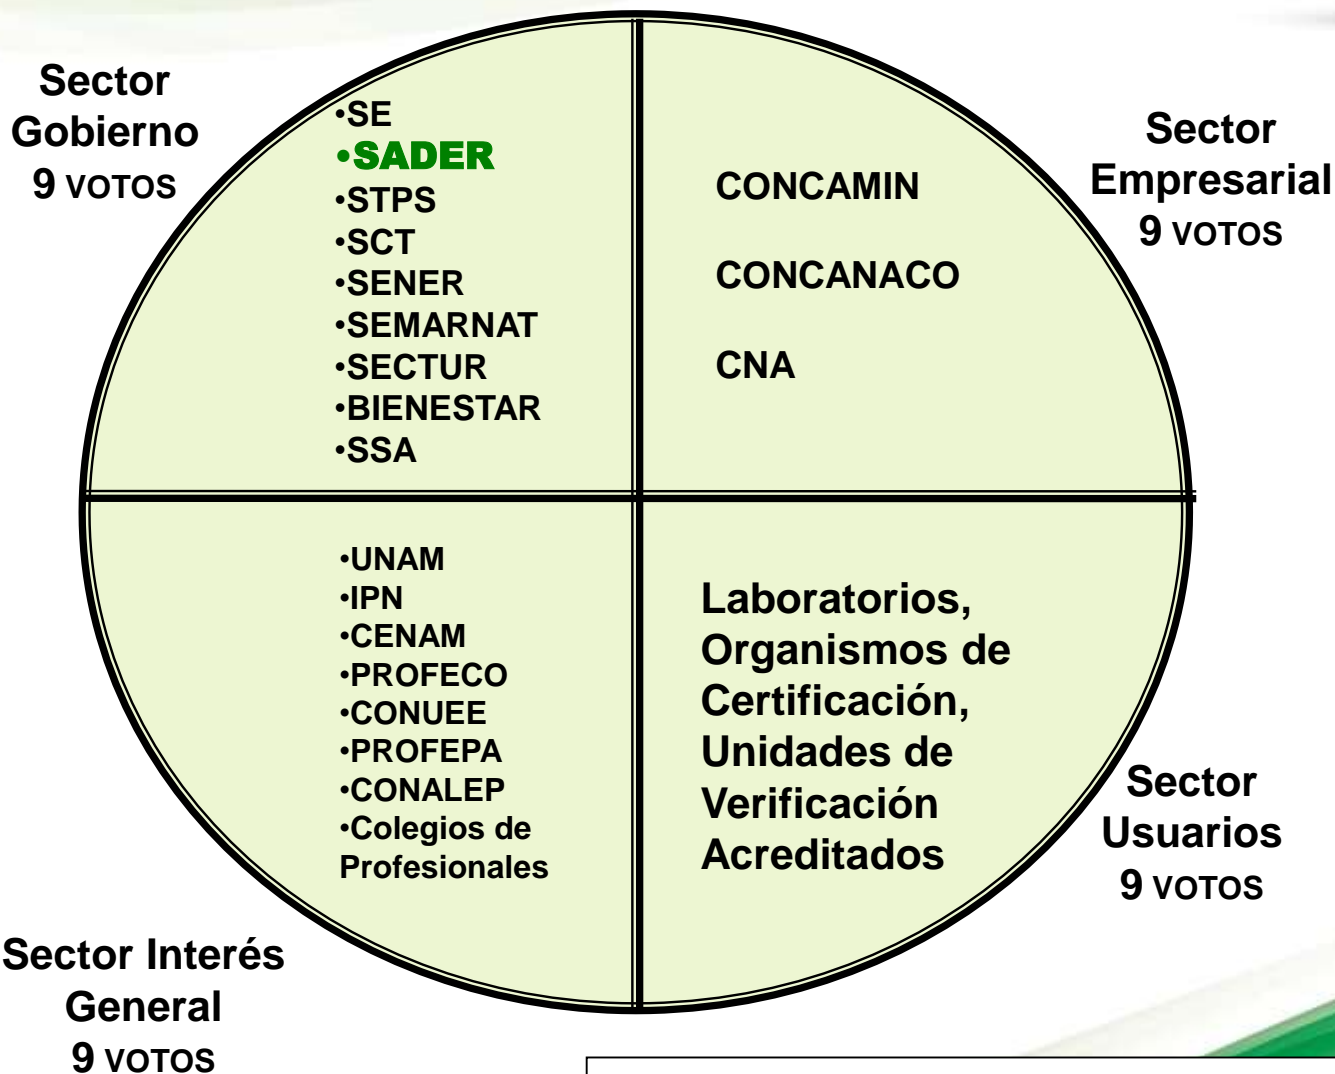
Sector Gobierno
9 VOTOS

•SE
•SADER
•STPS
•SCT
•SENER
•SEMARNAT
•SECTUR
•BIENESTAR
•SSA

Sector Empresarial
9 VOTOS

CONCAMIN

CONCANACO

CNA

•UNAM
•IPN
•CENAM
•PROFECO
•CONUEE
•PROFEPA
•CONALEP
•Colegios de Profesionales

Laboratorios, Organismos de Certificación, Unidades de Verificación Acreditados

Sector Usuarios
9 VOTOS

Sector Interés General
9 VOTOS